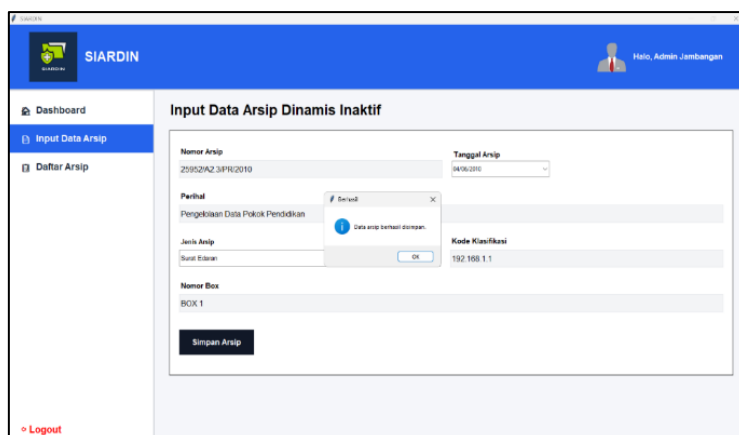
SIARDIN

SIARDIN

SIARDIN

Halo, Admin Jambangan

Dashboard

Input Data Arsip

Daftar Arsip

Logout

Input Data Arsip Dinamis Inaktif

Nomor Arsip

25952/A2.3/PR/2010

Tanggal Arsip

04/06/2010

Perihal

Pengelolaan Data Pokok Pendidikan

Berhasil

Data arsip berhasil disimpan.

OK

Jenis Arsip

Surat Edaran

Kode Klasifikasi

192.168.1.1

Nomor Box

BOX 1

Simpan Arsip